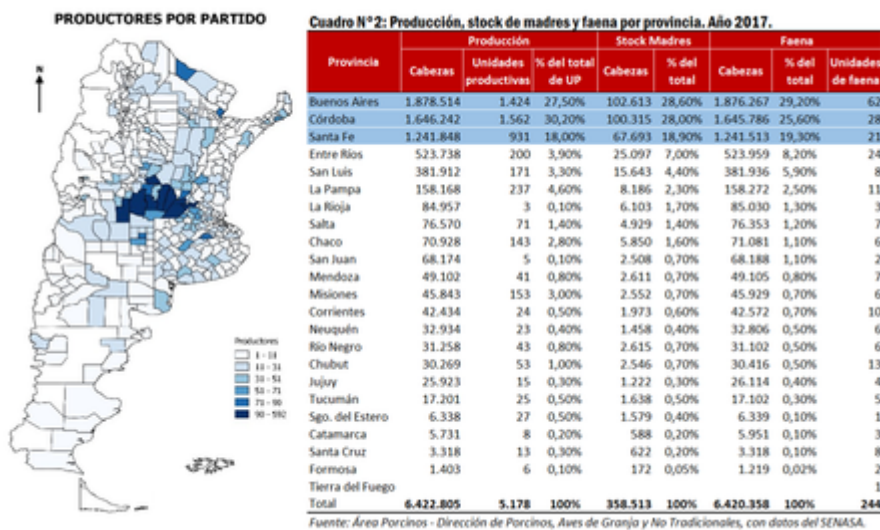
PRODUCTORES POR PARTIDO

N

Productores
1 - 11
11 - 31
31 - 51
51 - 71
71 - 90
90 - 592

Cuadro N° 2: Producción, stock de madres y faena por provincia. Año 2017.

| Provincia | Producción Cabezas | Producción Unidades productivas | Producción % del total de UP | Stock Madres Cabezas | Stock Madres % del total | Faena Cabezas | Faena % del total | Faena Unidades de faena |
|---|---|---|---|---|---|---|---|---|
| Buenos Aires | 1.878.514 | 1.424 | 27,50% | 102.613 | 28,60% | 1.876.267 | 29,20% | 62 |
| Córdoba | 1.646.242 | 1.562 | 30,20% | 100.315 | 28,00% | 1.645.786 | 25,60% | 28 |
| Santa Fe | 1.241.848 | 931 | 18,00% | 67.693 | 18,90% | 1.241.513 | 19,30% | 21 |
| Entre Ríos | 523.738 | 200 | 3,90% | 25.097 | 7,00% | 523.959 | 8,20% | 24 |
| San Luis | 381.912 | 171 | 3,30% | 15.643 | 4,40% | 381.936 | 5,90% | 8 |
| La Pampa | 158.168 | 237 | 4,60% | 8.186 | 2,30% | 158.272 | 2,50% | 11 |
| La Rioja | 84.957 | 3 | 0,10% | 6.103 | 1,70% | 85.030 | 1,30% | 3 |
| Salta | 76.570 | 71 | 1,40% | 4.929 | 1,40% | 76.353 | 1,20% | 7 |
| Chaco | 70.928 | 143 | 2,80% | 5.850 | 1,60% | 71.081 | 1,10% | 6 |
| San Juan | 68.174 | 5 | 0,10% | 2.508 | 0,70% | 68.188 | 1,10% | 2 |
| Mendoza | 49.102 | 41 | 0,80% | 2.611 | 0,70% | 49.105 | 0,80% | 7 |
| Misiones | 45.843 | 153 | 3,00% | 2.552 | 0,70% | 45.929 | 0,70% | 6 |
| Corrientes | 42.434 | 24 | 0,50% | 1.973 | 0,60% | 42.572 | 0,70% | 10 |
| Neuquén | 32.934 | 23 | 0,40% | 1.458 | 0,40% | 32.806 | 0,50% | 6 |
| Río Negro | 31.258 | 43 | 0,80% | 2.615 | 0,70% | 31.102 | 0,50% | 6 |
| Chubut | 30.269 | 53 | 1,00% | 2.546 | 0,70% | 30.416 | 0,50% | 13 |
| Jujuy | 25.923 | 15 | 0,30% | 1.222 | 0,30% | 26.114 | 0,40% | 4 |
| Tucumán | 17.201 | 25 | 0,50% | 1.638 | 0,50% | 17.102 | 0,30% | 5 |
| Sgo. del Estero | 6.338 | 27 | 0,50% | 1.579 | 0,40% | 6.339 | 0,10% | 1 |
| Catamarca | 5.731 | 8 | 0,20% | 588 | 0,20% | 5.951 | 0,10% | 3 |
| Santa Cruz | 3.318 | 13 | 0,30% | 622 | 0,20% | 3.318 | 0,10% | 8 |
| Formosa | 1.403 | 6 | 0,10% | 172 | 0,05% | 1.219 | 0,02% | 2 |
| Tierra del Fuego | | | | | | | | 1 |
| Total | 6.422.805 | 5.178 | 100% | 358.513 | 100% | 6.420.358 | 100% | 244 |

Fuente: Área Porcinos - Dirección de Porcinos, Aves de Granja y No Tradicionales, con datos del SENASA.